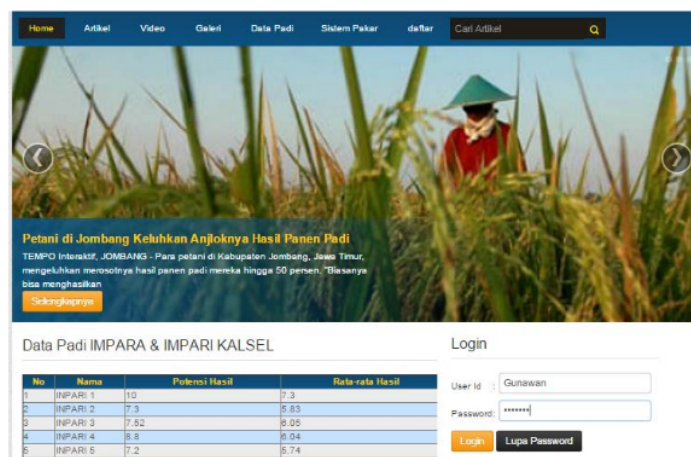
Home Artikel Video Galeri Data Padi Sistem Pakar daftar Cari Artikel

Petani di Jombang Keluhkan Anjloknya Hasil Panen Padi

TEMPO Interaktif, JOMBANG - Para petani di Kabupaten Jombang, Jawa Timur, mengeluhkan merosotnya hasil panen padi mereka hingga 50 persen. "Biasanya bisa menghasilkan

Selengkapnya

Data Padi IMPARA & IMPARI KALSEL

| No | Nama | Potensi Hasil | Rata-rata Hasil |
|---|---|---|---|
| 1 | INPARI 1 | 10 | 7.3 |
| 2 | INPARI 2 | 7.3 | 5.83 |
| 3 | INPARI 3 | 7.52 | 6.05 |
| 4 | INPARI 4 | 8.8 | 6.04 |
| 5 | INPARI 5 | 7.2 | 5.74 |

Login

User Id : Gunawan

Password: ••••••••

Login Lupa Password